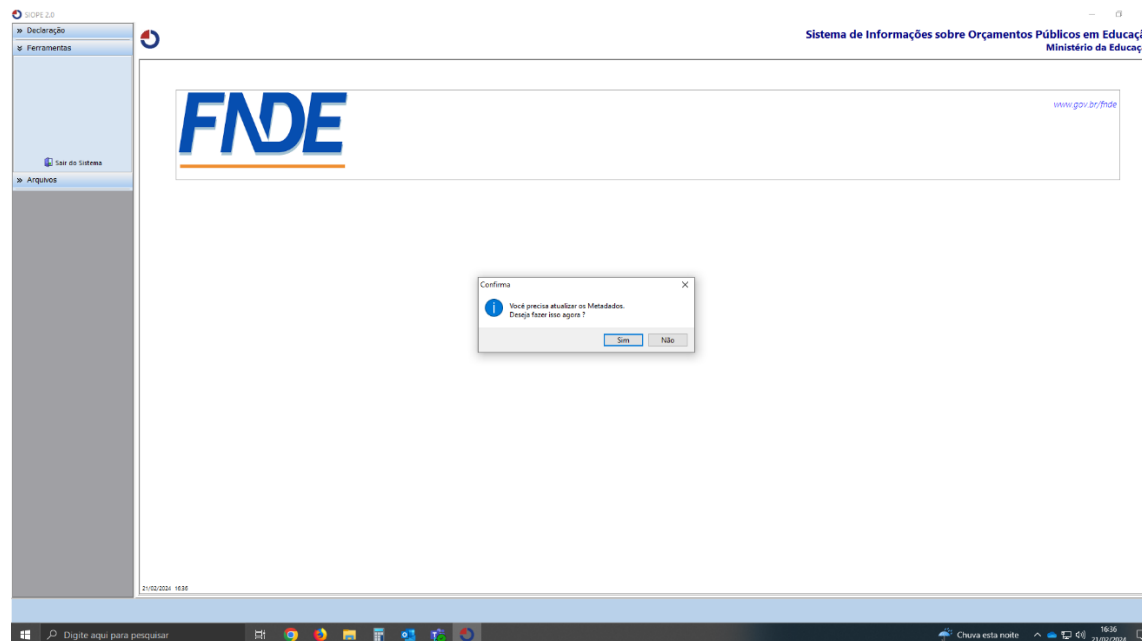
SIOPE 2.0

» Declaração
» Ferramentas
Sair do Sistema
» Arquivos

Sistema de Informações sobre Orçamentos Públicos em Educaç
Ministério da Educaç

FNDE
www.gov.br/fnde

Confirma
Você precisa atualizar os Metadados.
Deseja fazer isso agora ?
Sim
Não

21/02/2024 16:36

Digite aqui para pesquisar
Chuva esta noite
16:36
21/02/2024